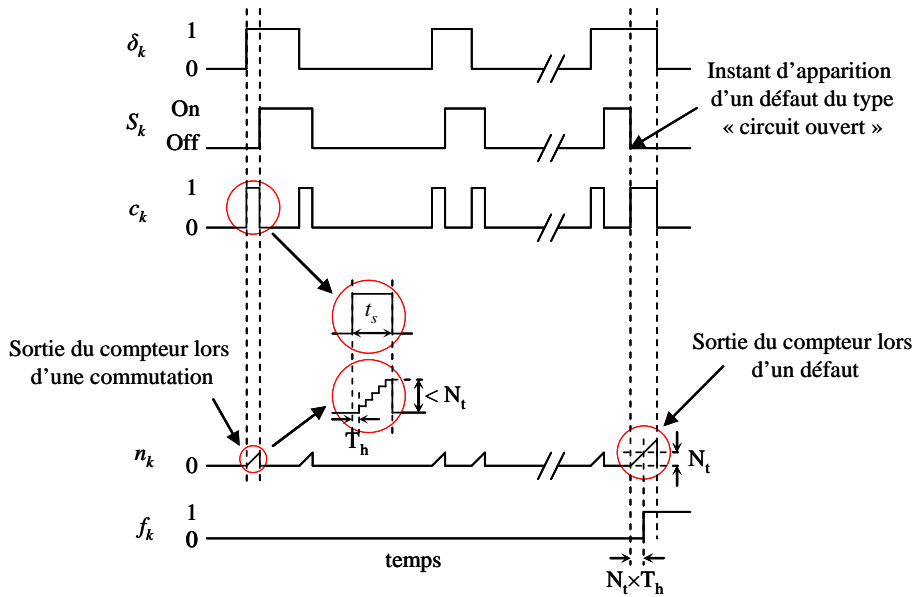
$\delta_k$ 1 0

Instant d'apparition d'un défaut du type « circuit ouvert »

$S_k$ On Off

$c_k$ 1 0

$t_s$

Sortie du compteur lors d'une commutation

< $N_t$

$T_h$

Sortie du compteur lors d'un défaut

$n_k$ 0

$N_t$

$f_k$ 1 0

temps

$N_t \times T_h$